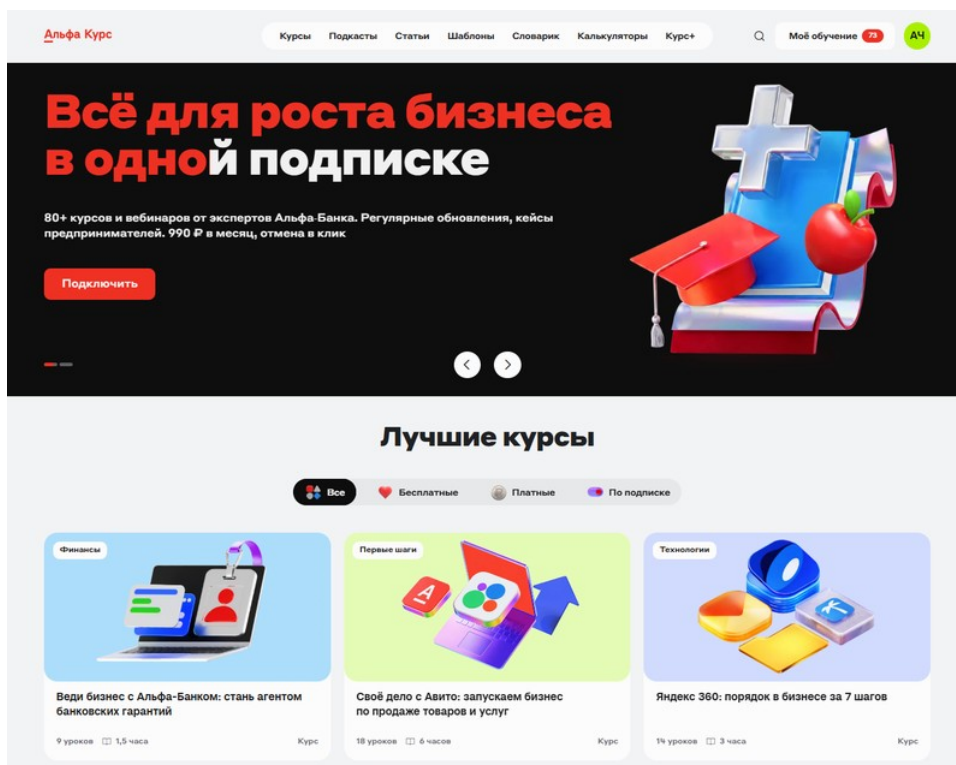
Альфа Курс

Курсы Подкасты Статьи Шаблоны Словарик Калькуляторы Курс+

Моё обучение 73

АЧ

Всё для роста бизнеса в одной подписке

80+ курсов и вебинаров от экспертов Альфа-Банка. Регулярные обновления, кейсы предпринимателей. 990 ₽ в месяц, отмена в клик

Подключить

Лучшие курсы

Все Бесплатные Платные По подписке

Финансы

Веди бизнес с Альфа-Банком: стань агентом банковских гарантий

9 уроков 1,5 часа Курс

Первые шаги

Своё дело с Авито: запускаем бизнес по продаже товаров и услуг

18 уроков 6 часов Курс

Технологии

Яндекс 360: порядок в бизнесе за 7 шагов

14 уроков 3 часа Курс